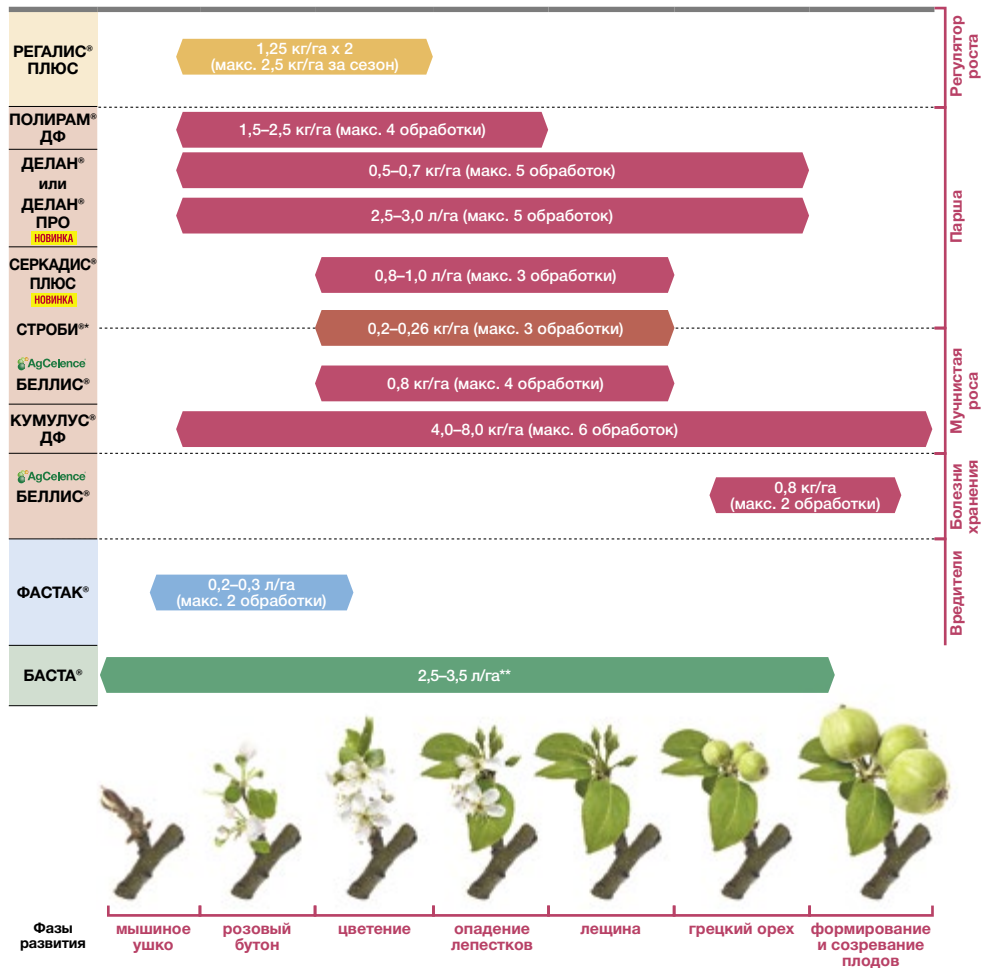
РЕГАЛИС® ПЛЮС

1,25 кг/га х 2
(макс. 2,5 кг/га за сезон)

Регулятор роста

ПОЛИРАМ® ДФ

1,5–2,5 кг/га (макс. 4 обработки)

ДЕЛАН® или ДЕЛАН® ПРО НОВИНКА

0,5–0,7 кг/га (макс. 5 обработок)

2,5–3,0 л/га (макс. 5 обработок)

СЕРКАДИС® ПЛЮС НОВИНКА

0,8–1,0 л/га (макс. 3 обработки)

Парша

СТРОБИ®*

0,2–0,26 кг/га (макс. 3 обработки)

AgCelence БЕЛЛИС®

0,8 кг/га (макс. 4 обработки)

КУМУЛУС® ДФ

4,0–8,0 кг/га (макс. 6 обработок)

Мучнистая роса

AgCelence БЕЛЛИС®

0,8 кг/га
(макс. 2 обработки)

Болезни хранения

ФАСТАК®

0,2–0,3 л/га
(макс. 2 обработки)

Вредители

БАСТА®

2,5–3,5 л/га**

Фазы развития

мышиное ушко

розовый бутон

цветение

опадение лепестков

лещина

грецкий орех

формирование и созревание плодов